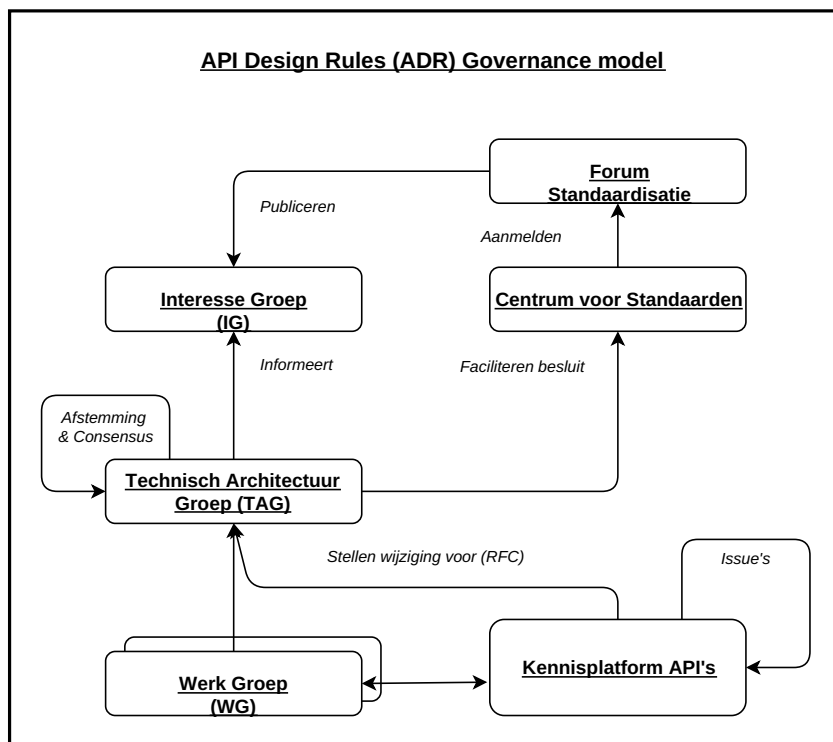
API Design Rules (ADR) Governance model

Forum Standaardisatie

Publiceren

Aanmelden

Interesse Groep (IG)

Centrum voor Standaarden

Informeert

Faciliteren besluit

Afstemming & Consensus

Technisch Architectuur Groep (TAG)

Stellen wijziging voor (RFC)

Issue's

Werk Groep (WG)

Kennisplatform API's